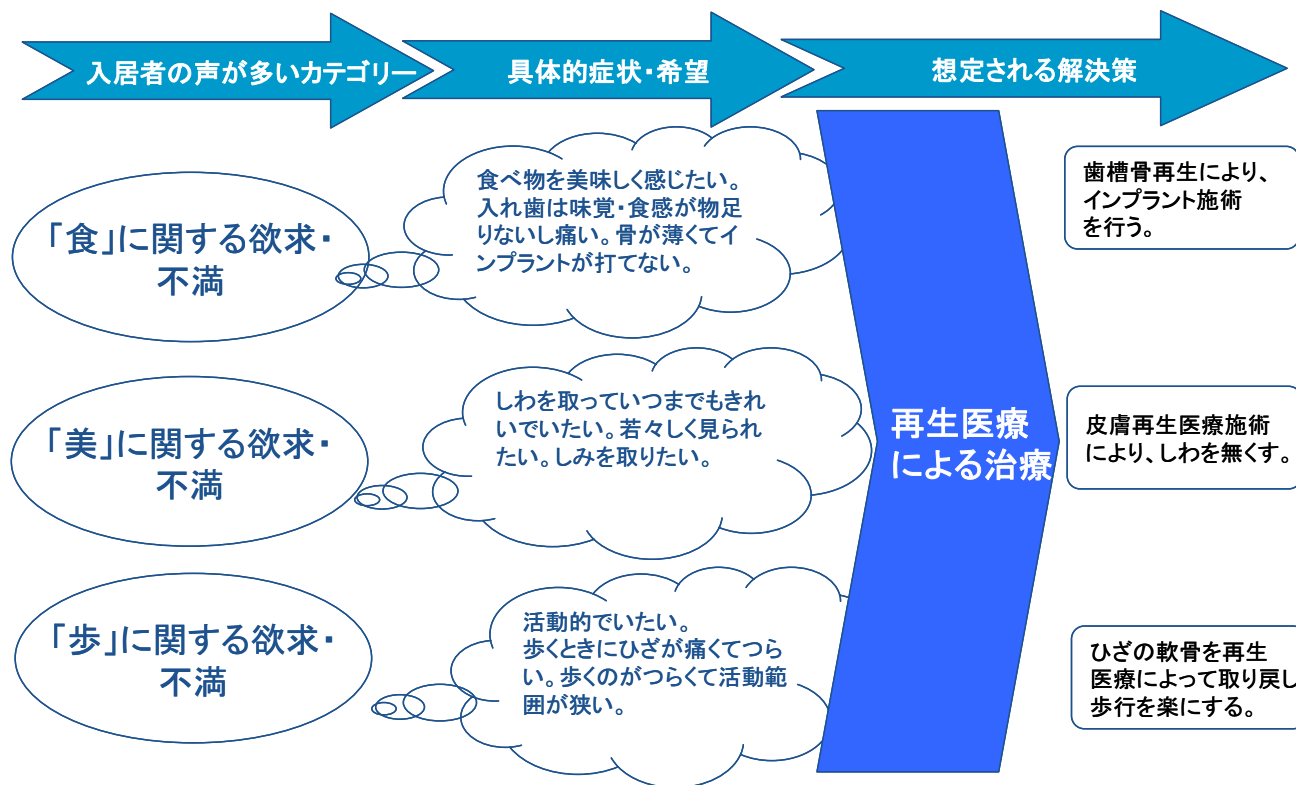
入居者の声が多いカテゴリー

具体的症状・希望

想定される解決策

「食」に関する欲求・不満

食べ物を美味しく感じたい。入れ歯は味覚・食感が物足りないし痛い。骨が薄くてインプラントが打てない。

歯槽骨再生により、インプラント施術を行う。

「美」に関する欲求・不満

しわを取っていつまでもきれいでいたい。若々しく見られたい。しみを取りたい。

再生医療による治療

皮膚再生医療施術により、しわを無くす。

「歩」に関する欲求・不満

活動的でいたい。歩くときにひざが痛くてつらい。歩くのがつらくて活動範囲が狭い。

ひざの軟骨を再生医療によって取り戻し歩行を楽にする。